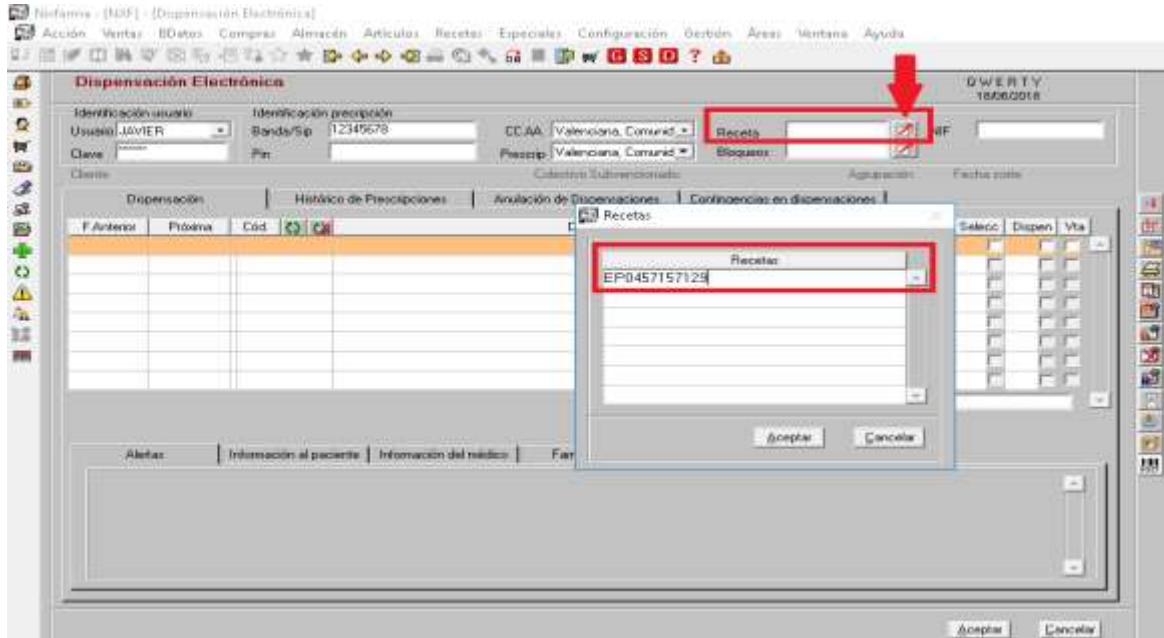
Nixfarma - [NXF] - [Dispensación Electrónica]

Acción Ventas BDatos Compras Almacén Artículos Recetas Especiales Configuración Gestión Áreas Ventana Ayuda

Dispensación Electrónica

QWERTY
18/06/2018

Identificación usuario
Usuario JAVIER
Clave ******

Identificación prescripción
Banda/Sip 12345678
Pin

CCAA Valenciana, Comunid
Prescrip Valenciana, Comunid

Receta
Bloqueo

NIF

Cliente
Colectivo Subvencionado
Agrupación
Fecha corte

Dispensación | Histórico de Prescripciones | Anulación de Dispensaciones | Contingencias en dispensaciones

F.Anterior | Próxima | Cód.

Selecc | Dispen | Vta

Recetas

Recetas
EP0457157129

Aceptar
Cancelar

Alertas | Información al paciente | Información del médico | Far

Aceptar
Cancelar